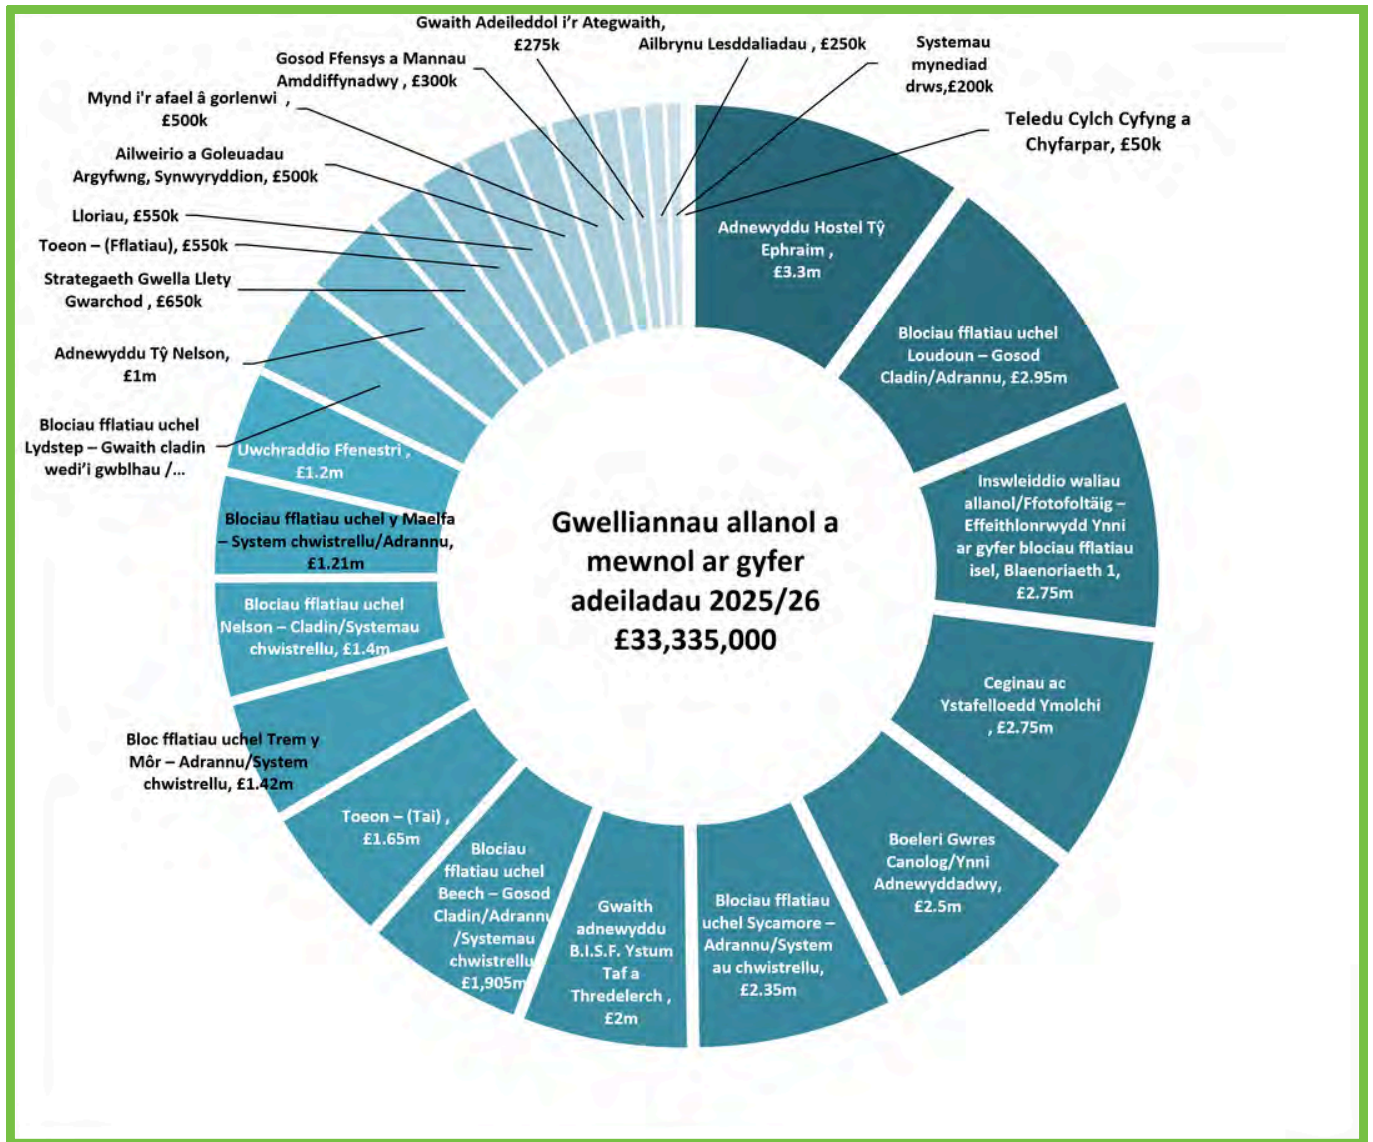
Gwelliannau allanol a mewnol ar gyfer adeiladau 2025/26 £33,335,000

Adnewyddu Hostel Tŷ Ephraim , £3.3m

Blociau fflatiau uchel Loudoun – Gosod Cladin/Adrannu, £2.95m

Inswleiddio waliau allanol/Ffotofoltäig – Effeithlonrwydd Ynni ar gyfer blociau fflatiau isel, Blaenoriaeth 1, £2.75m

Ceginau ac Ystafelloedd Ymolchi , £2.75m

Boeleri Gwres Canolog/Ynni Adnewyddadwy, £2.5m

Blociau fflatiau uchel Sycamore – Adrannu/System au chwistrellu, £2.35m

Gwaith adnewyddu B.I.S.F. Ystum Taf a Thredelerch , £2m

Blociau fflatiau uchel Beech – Gosod Cladin/Adrannu /Systemau chwistrellu £1,905m

Toeon – (Tai) , £1.65m

Bloc fflatiau uchel Trem y Môr – Adrannu/System chwistrellu, £1.42m

Blociau fflatiau uchel Nelson – Cladin/Systemau chwistrellu, £1.4m

Blociau fflatiau uchel y Maelfa – System chwistrellu/Adrannu, £1.21m

Uwchraddio Ffenestri , £1.2m

Blociau fflatiau uchel Lydstep – Gwaith cladin wedi'i gwblhau /...

Adnewyddu Tŷ Nelson, £1m

Strategaeth Gwella Llety Gwarchod , £650k

Toeon – (Fflatiau), £550k

Lloriau, £550k

Ailweirio a Goleuadau Argyfwng, Synwyryddion, £500k

Mynd i'r afael â gorlenwi , £500k

Gosod Ffensys a Mannau Amddiffynadwy , £300k

Gwaith Adeileddol i'r Ategwaith, £275k

Ailbrynu Lesddaliadau , £250k

Systemau mynediad drws,£200k

Teledu Cylch Cyfyng a Chyfarpar, £50k